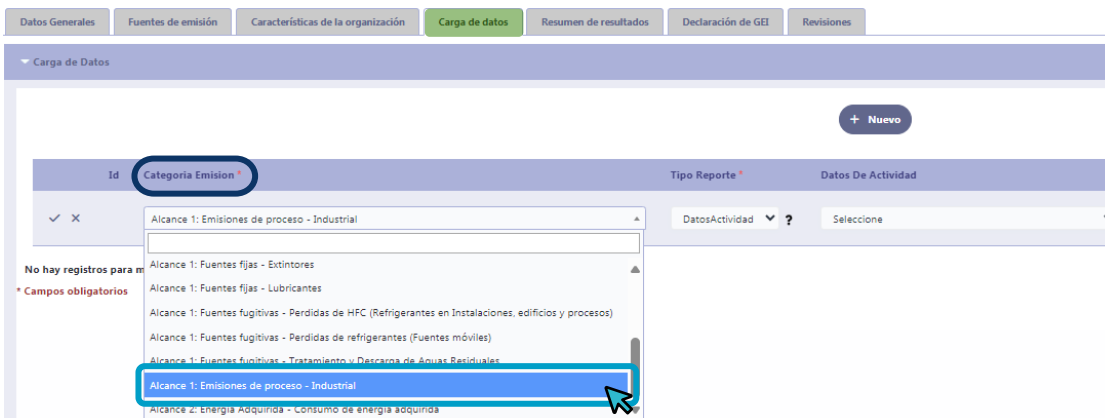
Datos Generales | Fuentes de emisión | Características de la organización | Carga de datos | Resumen de resultados | Declaración de GEI | Revisiones

Carga de Datos

+ Nuevo

| Id | Categoria Emision * | Tipo Reporte * | Datos De Actividad |
|---|---|---|---|
| ✓ ✕ | Alcance 1: Emisiones de proceso - Industrial | DatosActividad ? | Seleccione |

Alcance 1: Fuentes fijas - Extintores
Alcance 1: Fuentes fijas - Lubricantes
Alcance 1: Fuentes fugitivas - Perdidas de HFC (Refrigerantes en Instalaciones, edificios y procesos)
Alcance 1: Fuentes fugitivas - Perdidas de refrigerantes (Fuentes móviles)
Alcance 1: Fuentes fugitivas - Tratamiento y Descarga de Aguas Residuales
Alcance 1: Emisiones de proceso - Industrial
Alcance 2: Energía Adquirida - Consumo de energía adquirida

No hay registros para m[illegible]
* Campos obligatorios